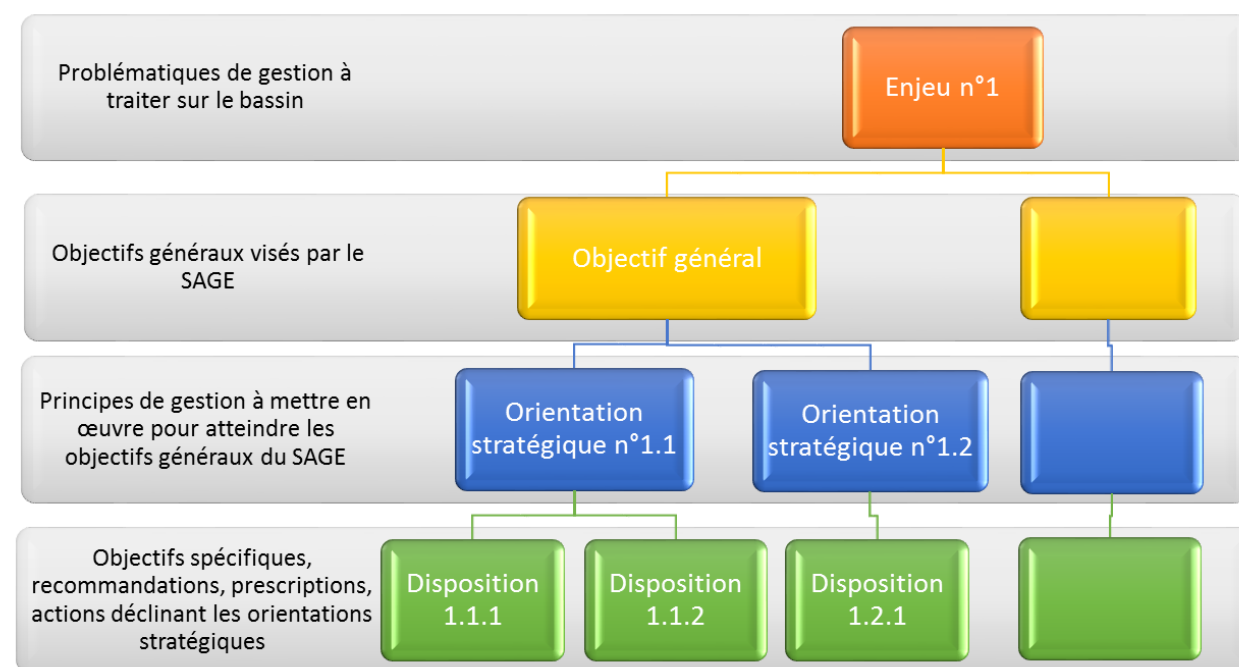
Problématiques de gestion à traiter sur le bassin

Enjeu n°1

Objectifs généraux visés par le SAGE

Objectif général

Principes de gestion à mettre en œuvre pour atteindre les objectifs généraux du SAGE

Orientation stratégique n°1.1

Orientation stratégique n°1.2

Objectifs spécifiques, recommandations, prescriptions, actions déclinant les orientations stratégiques

Disposition 1.1.1

Disposition 1.1.2

Disposition 1.2.1